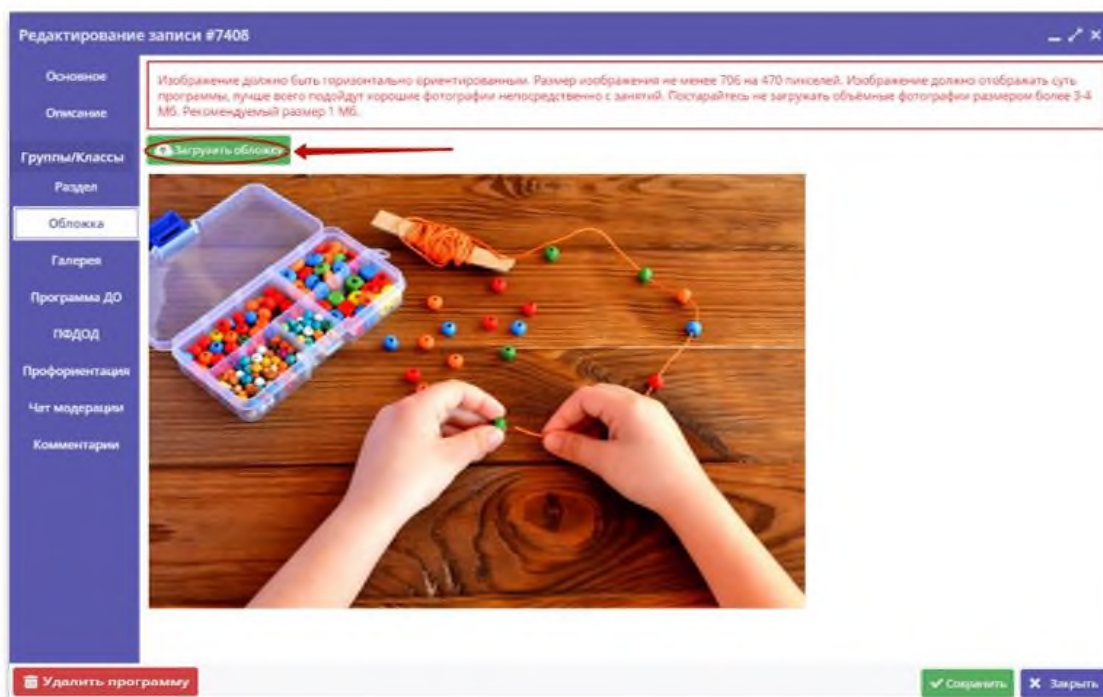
Редактирование записи #7408

Основное
Описание
Группы/Классы
Раздел
Обложка
Галерея
Программа ДО
ПФДОД
Профориентация
Чат модерации
Комментарии

Изображение должно быть горизонтально ориентированным. Размер изображения не менее 706 на 470 пикселей. Изображение должно отображать суть программы, лучше всего подойдут хорошие фотографии непосредственно с занятий. Постарайтесь не загружать объёмные фотографии размером более 3-4 Мб. Рекомендуемый размер 1 Мб.

Загрузить обложку

Удалить программу

Сохранить
Закрыть